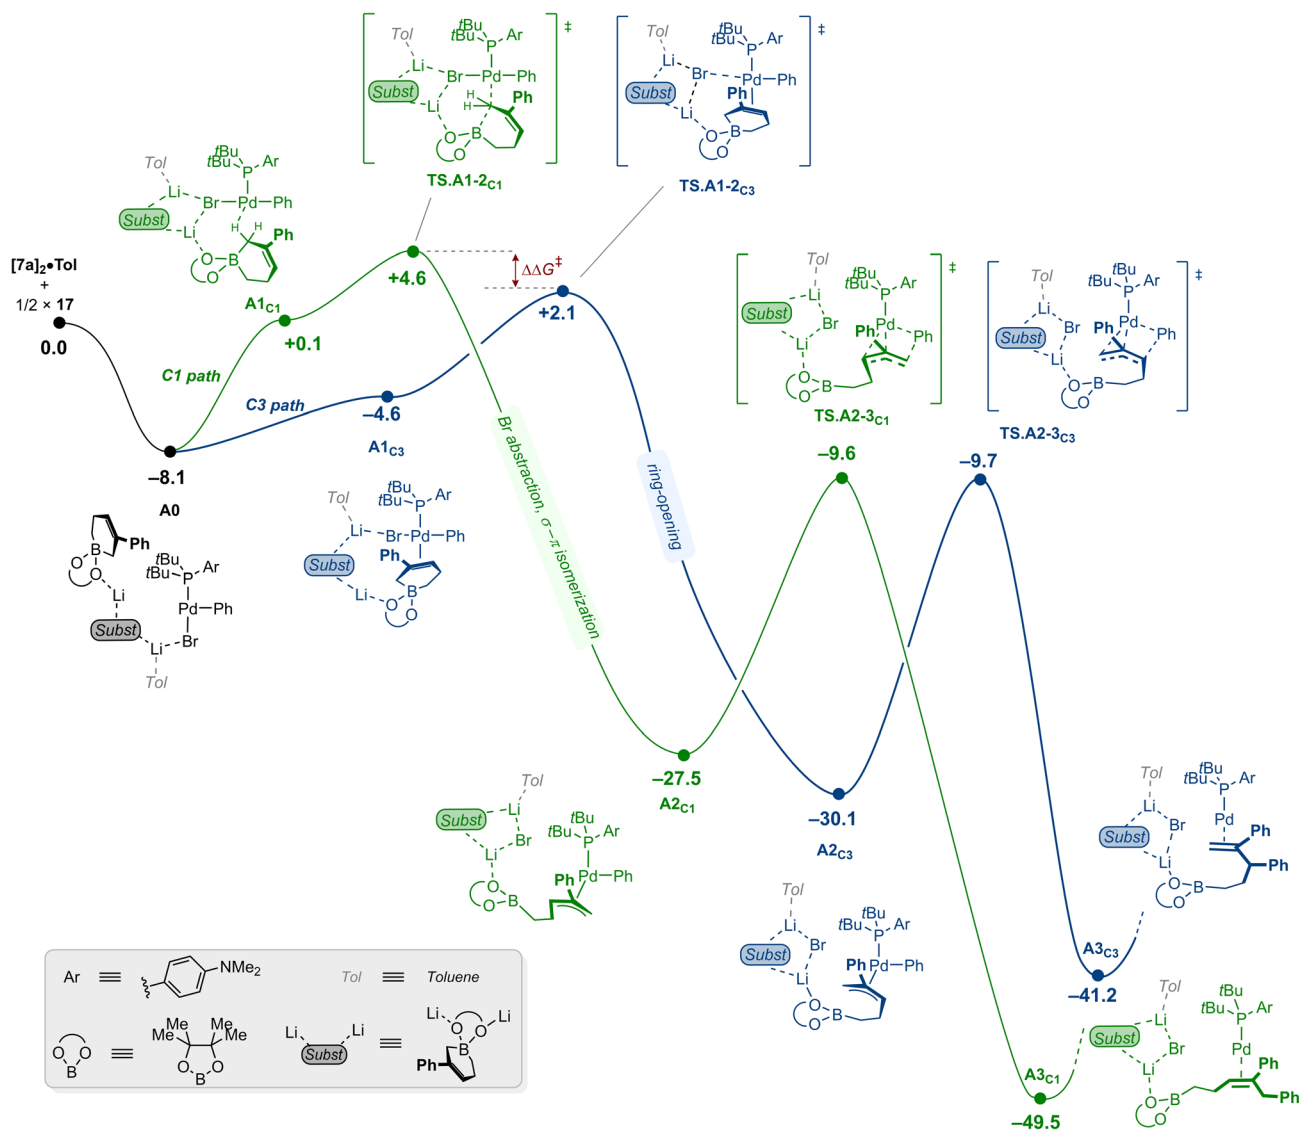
Tol
tBu
tBu P Ar
Li Br Pd Ph
Subst
H
H Ph
Li
O B
O
‡
TS.A1-2$_{C1}$

Tol
tBu
tBu P Ar
Li Br Pd Ph
Subst
Ph
Li
O B
O
‡
TS.A1-2$_{C3}$

Tol
tBu
tBu P Ar
Li Br Pd Ph
Subst
H H Ph
Li
O B
O
A1$_{C1}$

[7a]$_2$•Tol
+
1/2 × 17
0.0

+4.6
$\Delta\Delta G^‡$
+2.1
+0.1
C1 path
C3 path
–4.6
A1$_{C3}$
–8.1
A0

Tol
tBu
Li Subst tBu P Ar Pd Ph Br Li Br Ph Pd Ph Ph
Li
O B
O
‡
TS.A2-3$_{C1}$

Tol
tBu
tBu P Ar
Li Br Ph Pd Ph
Subst
Li
O B
O
‡
TS.A2-3$_{C3}$

Br abstraction, σ–π isomerization
ring-opening

B Ph
O
O
tBu
tBu P Ar
Li
Pd Ph
Subst
Li Br
Tol

Tol
tBu
tBu P Ar
Li Br Pd Ph
Subst
Ph
Li
O B
O

–9.6
–9.7
–27.5
A2$_{C1}$
–30.1
A2$_{C3}$

Tol
Subst Li
Br
tBu
tBu P Ar
Li
Ph Pd Ph
O B
O

Tol
Li
Subst Br
tBu
tBu P Ar
Li
Ph Pd Ph
O B
O

Tol
tBu
tBu P Ar
Li
Br Pd Ph
Subst
Li Ph
O B
O
A3$_{C3}$
–41.2

A3$_{C1}$
–49.5
Tol
tBu
Subst Li tBu P Ar
Br Pd Ph
Li
O B Ph
O

Ar ≡ NMe$_2$   Tol ≡ Toluene
O O B ≡ Me Me Me Me O B O   Li Subst Li ≡ Li O Li O B Ph